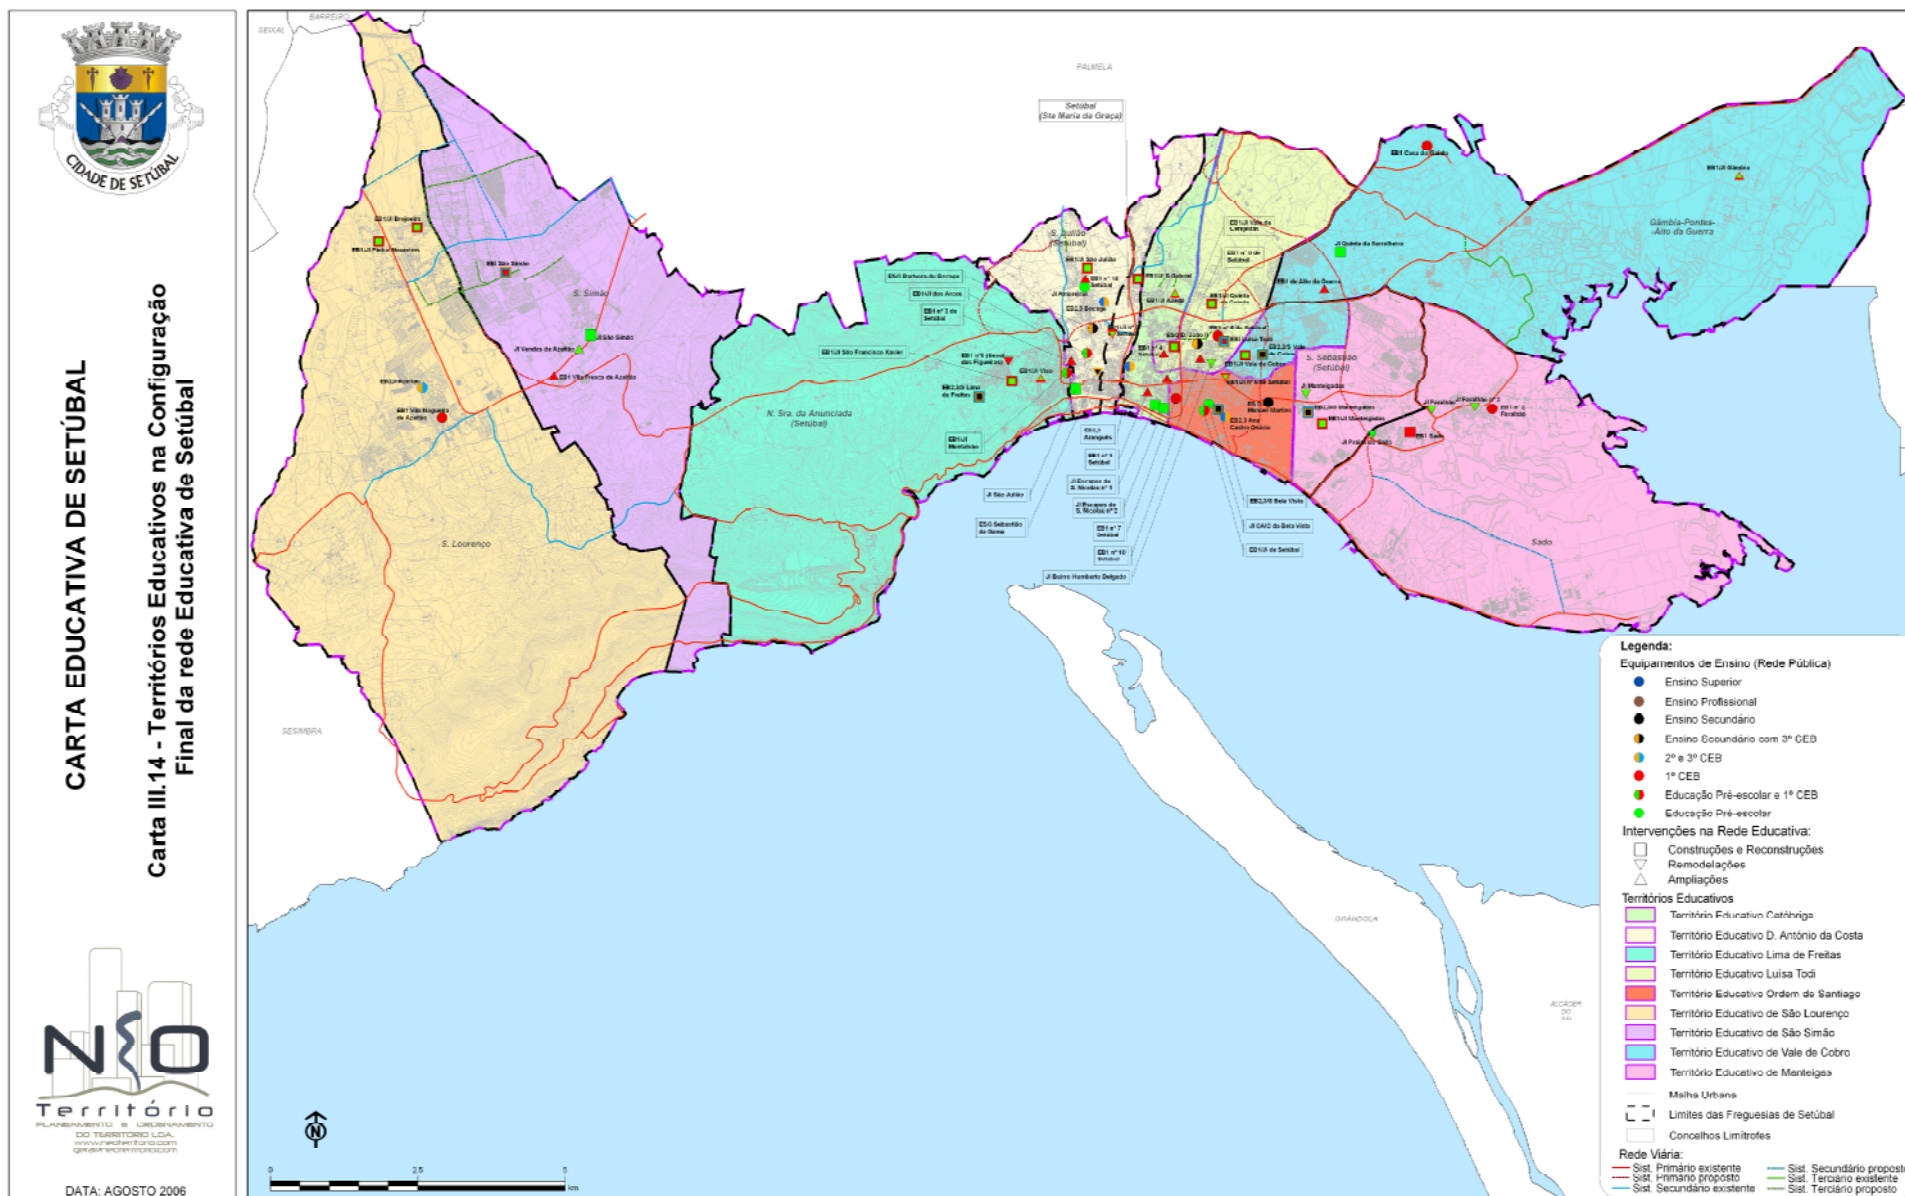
CIDADE DE SETÚBAL

CARTA EDUCATIVA DE SETÚBAL

Carta III.14 - Territórios Educativos na Configuração Final da rede Educativa de Setúbal

NEO Território
PLANEAMENTO E ORDENAMENTO DO TERRITÓRIO LDA.
www.neoterritorio.com
geral@neoterritorio.com

DATA: AGOSTO 2006

SEIXAL
BARREIRO
PALMELA
SESIMBRA
GRÂNDOLA
ALCÁCER DO SAL

Setúbal (Sta Maria da Graça)
S. Julião (Setúbal)
S. Simão
S. Lourenço
N. Sra. da Anunciada (Setúbal)
S. Sebastião (Setúbal)
Gâmbia-Pontes-Alto da Guerra
Sado

EB1/JI Brejoeira
EB1/JI Pinhal Negreiros
EB1 São Simão
JI São Simão
JI Vendas de Azeitão
EB1 Vila Fresca de Azeitão
EB1/JI Aldeia
EB1 Vila Nogueira de Azeitão
EB2,3 Barbosa du Bocage
EB1/JI dos Arcos
EB1 nº 3 de Setúbal
EB1/JI São Francisco Xavier
EB1 nº 5 (Bairro dos Pescadores)
EB1/JI Viso
EB2,3/S Lima de Freitas
EB1/JI Montalvão
JI São Julião
ESG Sebastião da Gama
EB1/JI São Julião
EB1 nº 10 Setúbal
JI Amoreiras
EB2,3 Bocage
EB1/JI S. Gabriel
EB1/JI Azeda
EB1/JI Quinta da Amizade
EB1/JI Vale de Lanjeiras
EB1 nº 8 de Setúbal
JI Quinta da Sarralheira
EB1/JI de Alto da Guerra
EB1 Casa do Bairro
EB1/JI Gâmbia
JI Manteigadas
EB1/JI Manteigadas
JI Faralhão
JI Faralhão nº 2
EB1 nº 4 Faralhão
EB1 Sado
JI Praias do Sado
EB2,3 Aranguês
EB1 nº 1 Setúbal
JI Escapas de S. Nicolau nº 1
JI Escapas de S. Nicolau nº 2
EB1 nº 7 Setúbal
EB1 nº 10 Setúbal
JI Bairro Humberto Delgado
EB2,3/S Bela Vista
JI OAIC da Bela Vista
EB1/JI de Setúbal
EB2,3 Aires Castro Queirós

Legenda:
Equipamentos de Ensino (Rede Pública)
Ensino Superior
Ensino Profissional
Ensino Secundário
Ensino Secundário com 3º CEB
2º e 3º CEB
1º CEB
Educação Pré-escolar e 1º CEB
Educação Pré-escolar
Intervenções na Rede Educativa:
Construções e Reconstruções
Remodelações
Ampliações
Territórios Educativos
Território Educativo Cetóbriga
Território Educativo D. António da Costa
Território Educativo Lima de Freitas
Território Educativo Luísa Todi
Território Educativo Ordem de Santiago
Território Educativo de São Lourenço
Território Educativo de São Simão
Território Educativo de Vale de Cobro
Território Educativo de Manteigas
Malha Urbana
Limites das Freguesias de Setúbal
Concelhos Limítrofes
Rede Viária:
Sist. Primário existente
Sist. Primário proposto
Sist. Secundário existente
Sist. Secundário proposto
Sist. Terciário existente
Sist. Terciário proposto

N
0 2.5 5 km